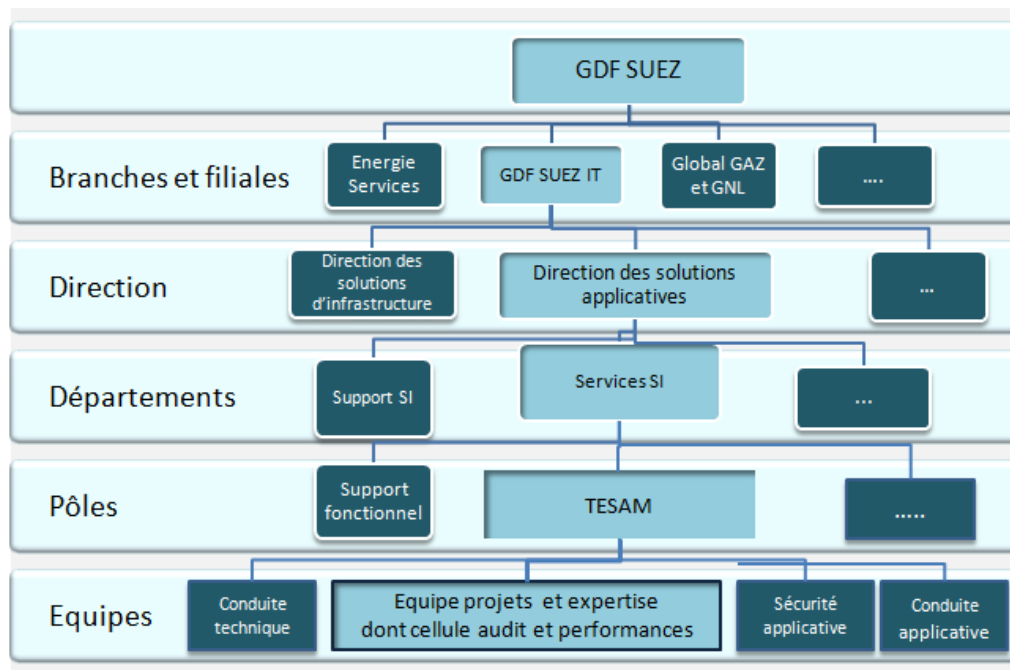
GDF SUEZ

Branches et filiales
Energie Services
GDF SUEZ IT
Global GAZ et GNL
....

Direction
Direction des solutions d'infrastructure
Direction des solutions applicatives
...

Départements
Support SI
Services SI
...

Pôles
Support fonctionnel
TESAM
.....

Equipes
Conduite technique
Equipe projets et expertise dont cellule audit et performances
Sécurité applicative
Conduite applicative